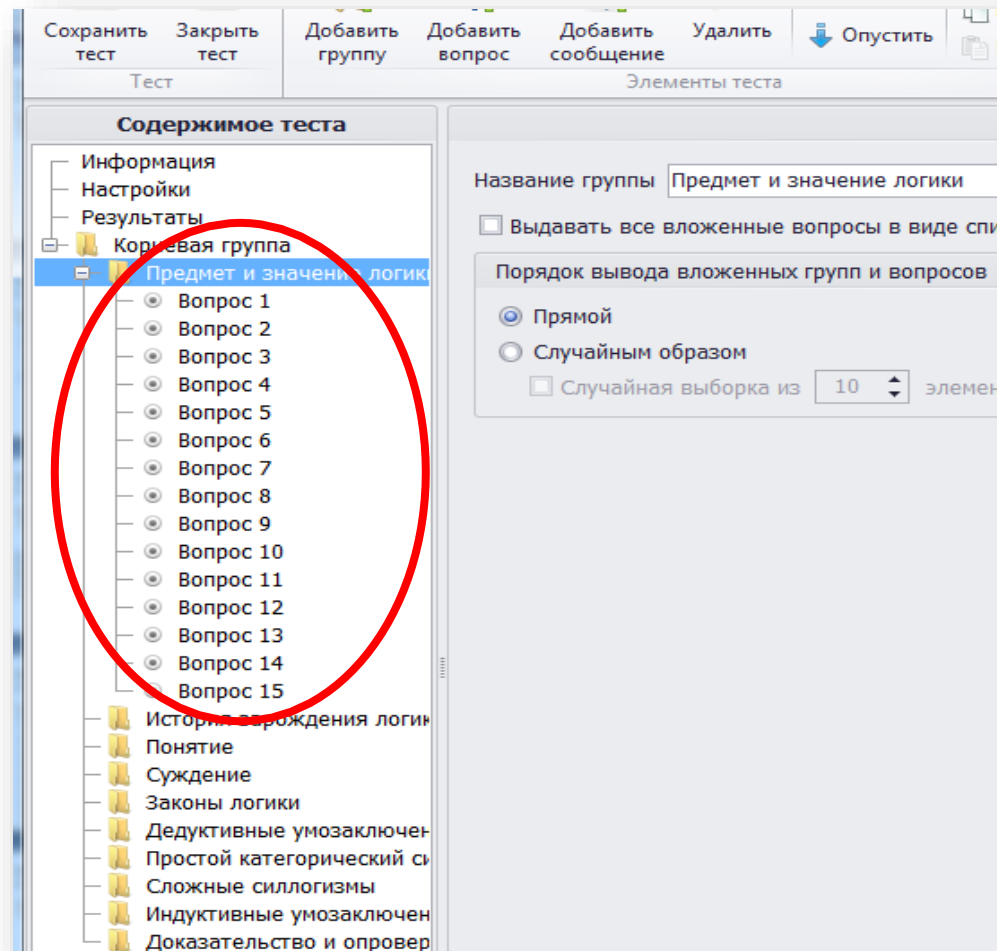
Сохранить тест | Закрыть тест
Тест
Добавить группу | Добавить вопрос | Добавить сообщение | Удалить | Опустить
Элементы теста

Содержимое теста
Информация
Настройки
Результаты
Корневая группа
Предмет и значение логик
Вопрос 1
Вопрос 2
Вопрос 3
Вопрос 4
Вопрос 5
Вопрос 6
Вопрос 7
Вопрос 8
Вопрос 9
Вопрос 10
Вопрос 11
Вопрос 12
Вопрос 13
Вопрос 14
Вопрос 15
История зарождения логик
Понятие
Суждение
Законы логики
Дедуктивные умозаключен
Простой категорический си
Сложные силлогизмы
Индуктивные умозаключен
Доказательство и опровер

Название группы Предмет и значение логики
Выдавать все вложенные вопросы в виде спи
Порядок вывода вложенных групп и вопросов
Прямой
Случайным образом
Случайная выборка из 10 элемен